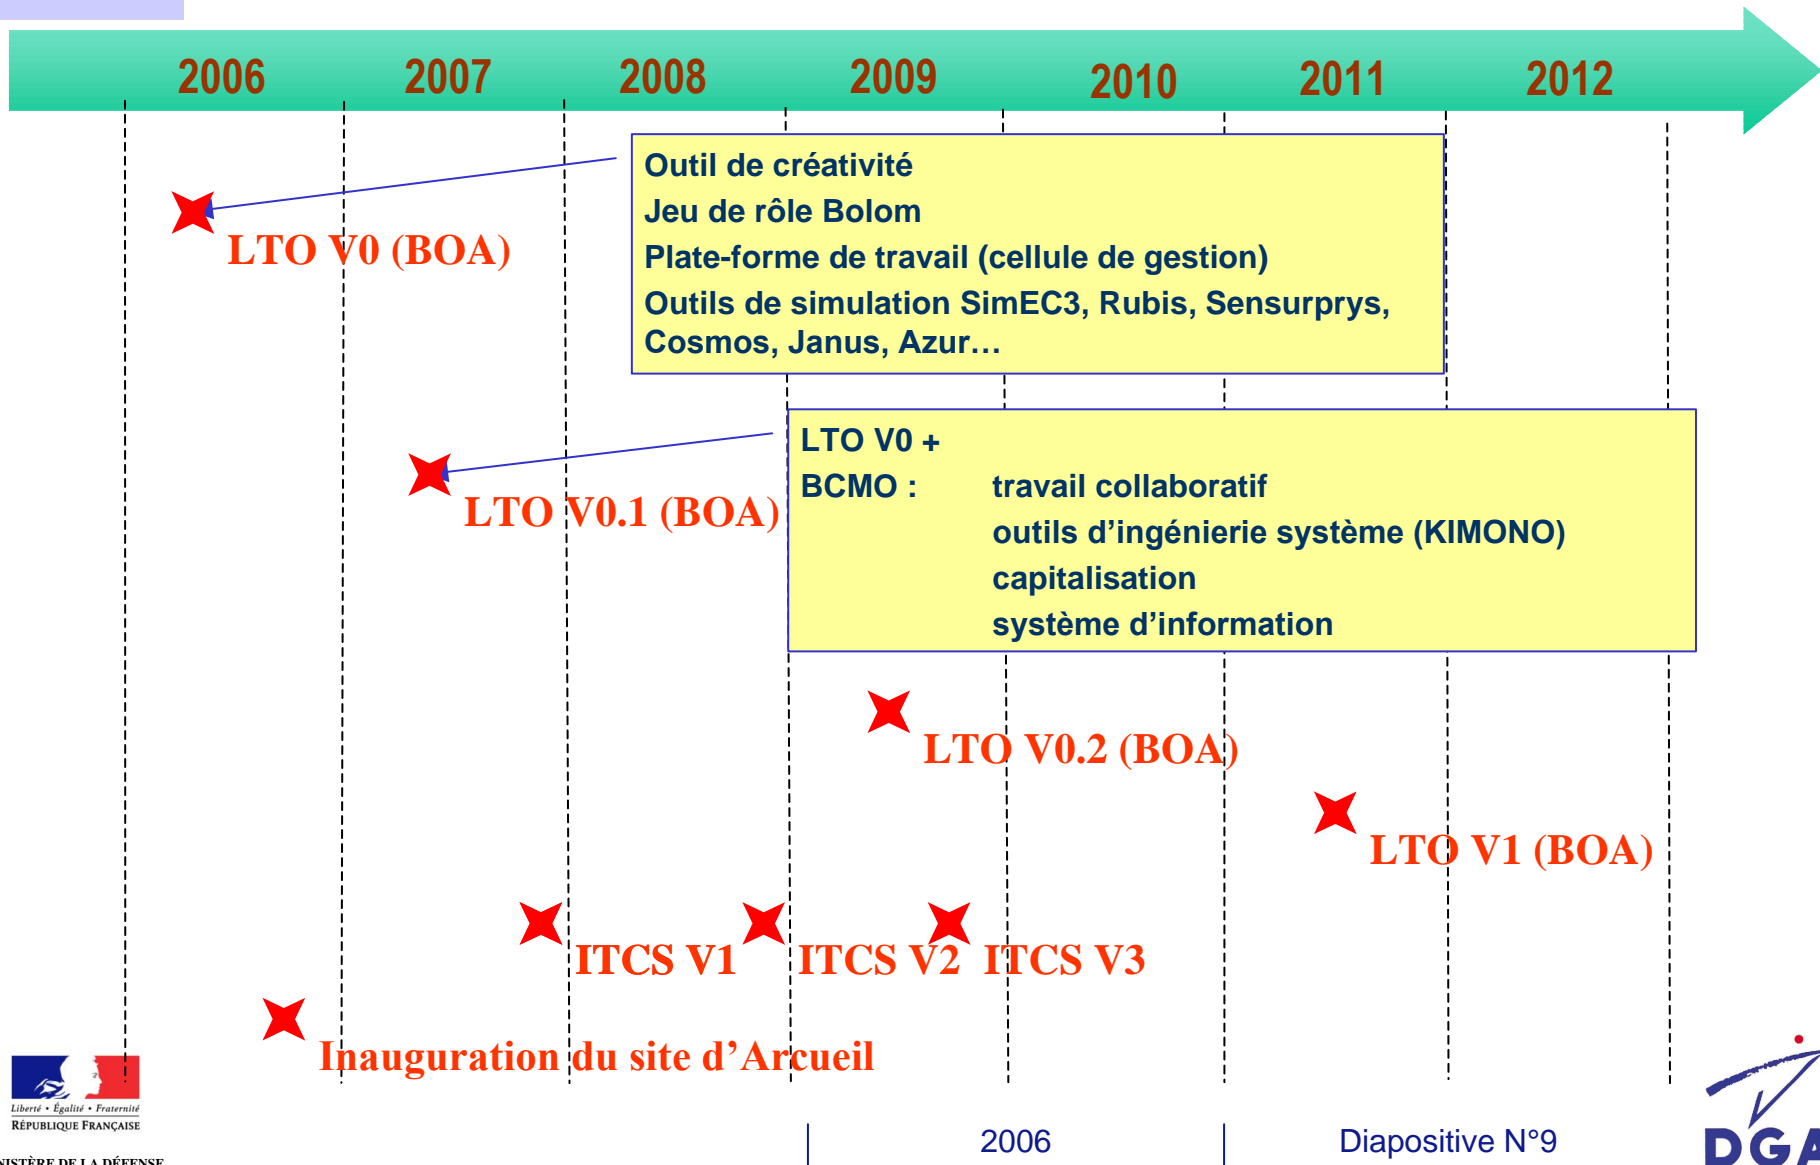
2006 2007 2008 2009 2010 2011 2012

Outil de créativité
Jeu de rôle Bolom
Plate-forme de travail (cellule de gestion)
Outils de simulation SimEC3, Rubis, Sensurprys, Cosmos, Janus, Azur…

LTO V0 (BOA)

LTO V0 +
BCMO : travail collaboratif
outils d’ingénierie système (KIMONO)
capitalisation
système d’information

LTO V0.1 (BOA)

LTO V0.2 (BOA)

LTO V1 (BOA)

ITCS V1 ITCS V2 ITCS V3

Inauguration du site d’Arcueil

Liberté • Égalité • Fraternité
RÉPUBLIQUE FRANÇAISE
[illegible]NISTÈRE DE LA DÉFENSE

2006

Diapositive N°9

DGA